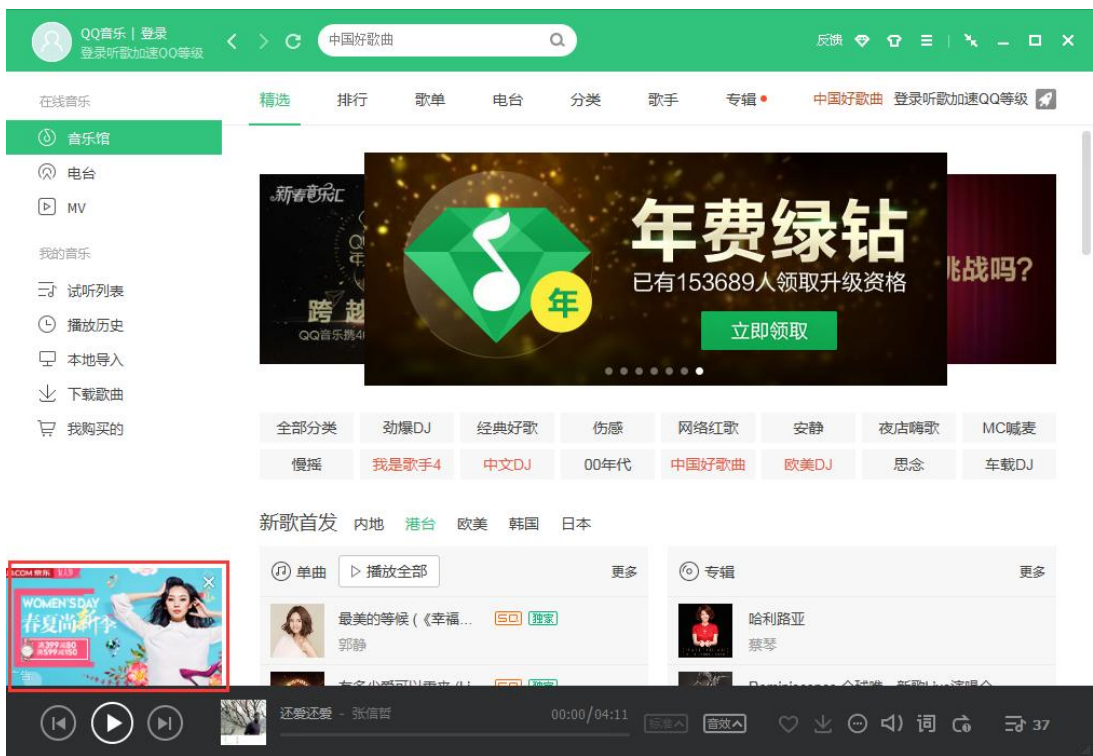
QQ音乐 | 登录
登录听歌加速QQ等级

中国好歌曲

反馈

在线音乐
音乐馆
电台
MV
我的音乐
试听列表
播放历史
本地导入
下载歌曲
我购买的

精选 排行 歌单 电台 分类 歌手 专辑 中国好歌曲 登录听歌加速QQ等级

新春音乐汇
跨越
QQ音乐携4
年费绿钻
年
已有153689人领取升级资格
立即领取
挑战吗?

| 全部分类 | 劲爆DJ | 经典好歌 | 伤感 | 网络红歌 | 安静 | 夜店嗨歌 | MC喊麦 |
|---|---|---|---|---|---|---|---|
| 慢摇 | 我是歌手4 | 中文DJ | 00年代 | 中国好歌曲 | 欧美DJ | 思念 | 车载DJ |

新歌首发 内地 港台 欧美 韩国 日本

单曲 播放全部 更多
专辑 更多

最美的等候（《幸福... SQ 独家
郭静
哈利路亚
蔡琴

WOMEN'S DAY
春夏尚新
满399减80
满599减150

还爱还爱 - 张信哲
00:00/04:11
标准 音效
词
37